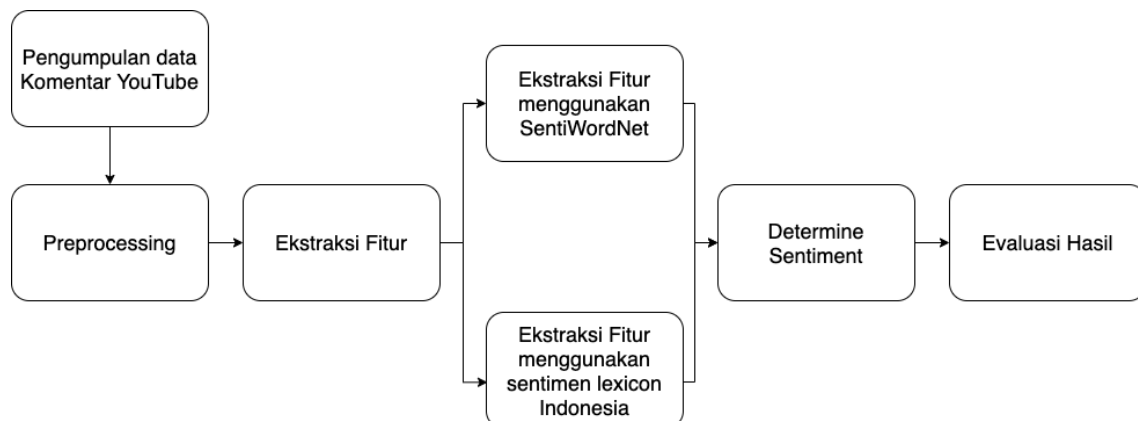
Pengumpulan data Komentar YouTube

Preprocessing

Ekstraksi Fitur

Ekstraksi Fitur menggunakan SentiWordNet

Ekstraksi Fitur menggunakan sentimen lexicon Indonesia

Determine Sentiment

Evaluasi Hasil